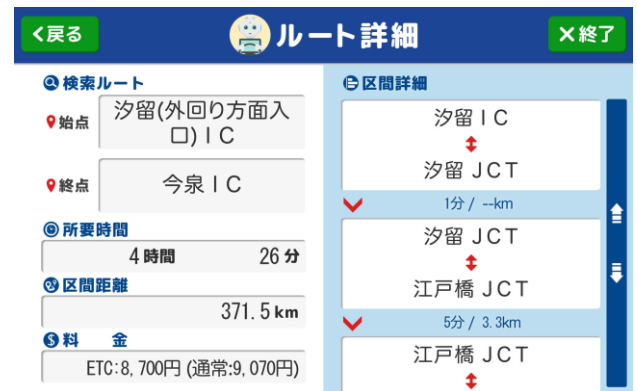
<戻る

ルート詳細

×終了

検索ルート

始点

汐留(外回り方面入口)IC

終点

今泉IC

所要時間

4時間 26分

区間距離

371.5km

料 金

ETC:8,700円 (通常:9,070円)

区間詳細

汐留IC

汐留JCT

1分 / --km

汐留JCT

江戸橋JCT

5分 / 3.3km

江戸橋JCT